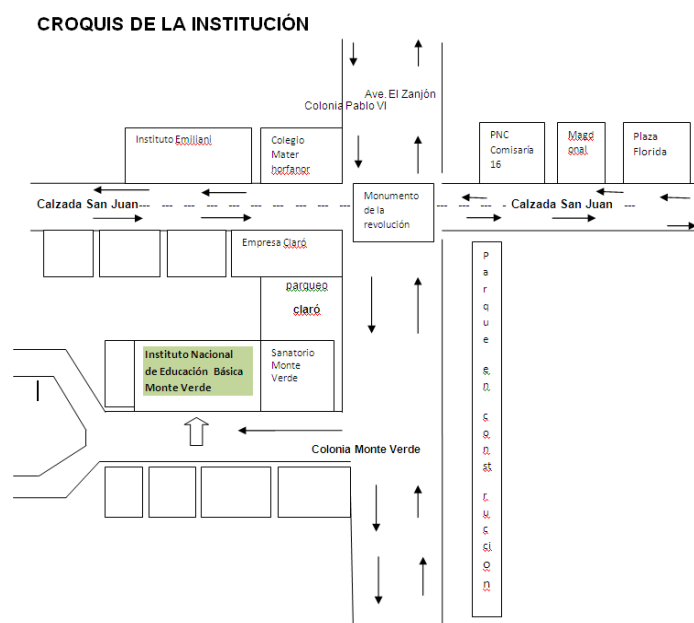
CROQUIS DE LA INSTITUCIÓN

Ave. El Zanjón

Colonia Pablo VI

Instituto Emilani

Colegio Mater horfanor

PNC Comisaría 16

Magdonal

Plaza Florida

Calzada San Juan

Monumento de la revolución

Calzada San Juan

Empresa Claró

parqueo claró

Parque en construccion

Instituto Nacional de Educación Básica Monte Verde

Sanatorio Monte Verde

Colonia Monte Verde